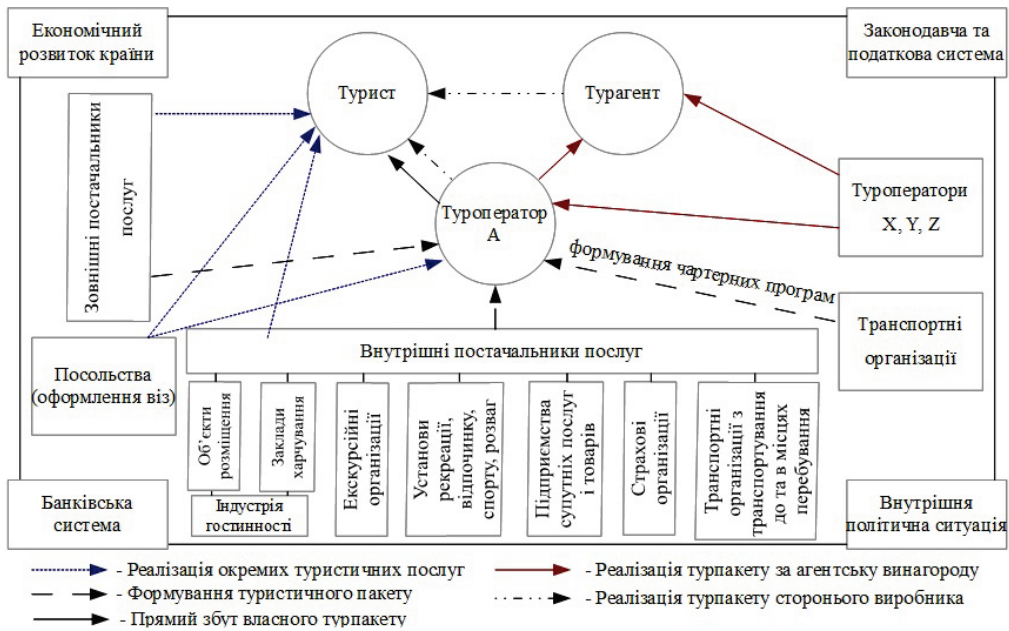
Економічний розвиток країни

Законодавча та податкова система

Турист

Турагент

Зовнішні постачальники послуг

Туроператори X, Y, Z

Туроператор А

формування чартерних програм

Транспортні організації

Посольства (оформлення віз)

Внутрішні постачальники послуг

Об`єкти розміщення

Заклади харчування

Індустрія гостинності

Екскурсійні організації

Установи рекреації, відпочинку, спорту, розваг

Підприємства супутніх послуг і товарів

Страхові організації

Транспортні організації з транспортування до та в місцях перебування

Банківська система

Внутрішня політична ситуація

- Реалізація окремих туристичних послуг

- Формування туристичного пакету

- Прямий збут власного турпакету

- Реалізація турпакету за агентську винагороду

- Реалізація турпакету стороннього виробника